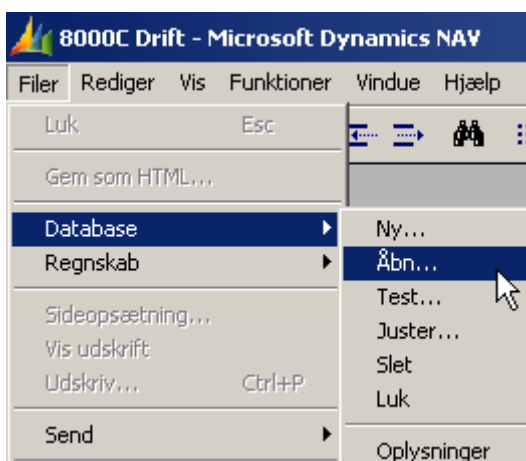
8000C Drift - Microsoft Dynamics NAV

Filer Rediger Vis Funktioner Vindue Hjælp

Luk Esc

Gem som HTML...

Database

Regnskab

Sideopsætning...

Vis udskrift

Udskriv... Ctrl+P

Send

Ny...

Åbn...

Test...

Juster...

Slet

Luk

Oplysninger